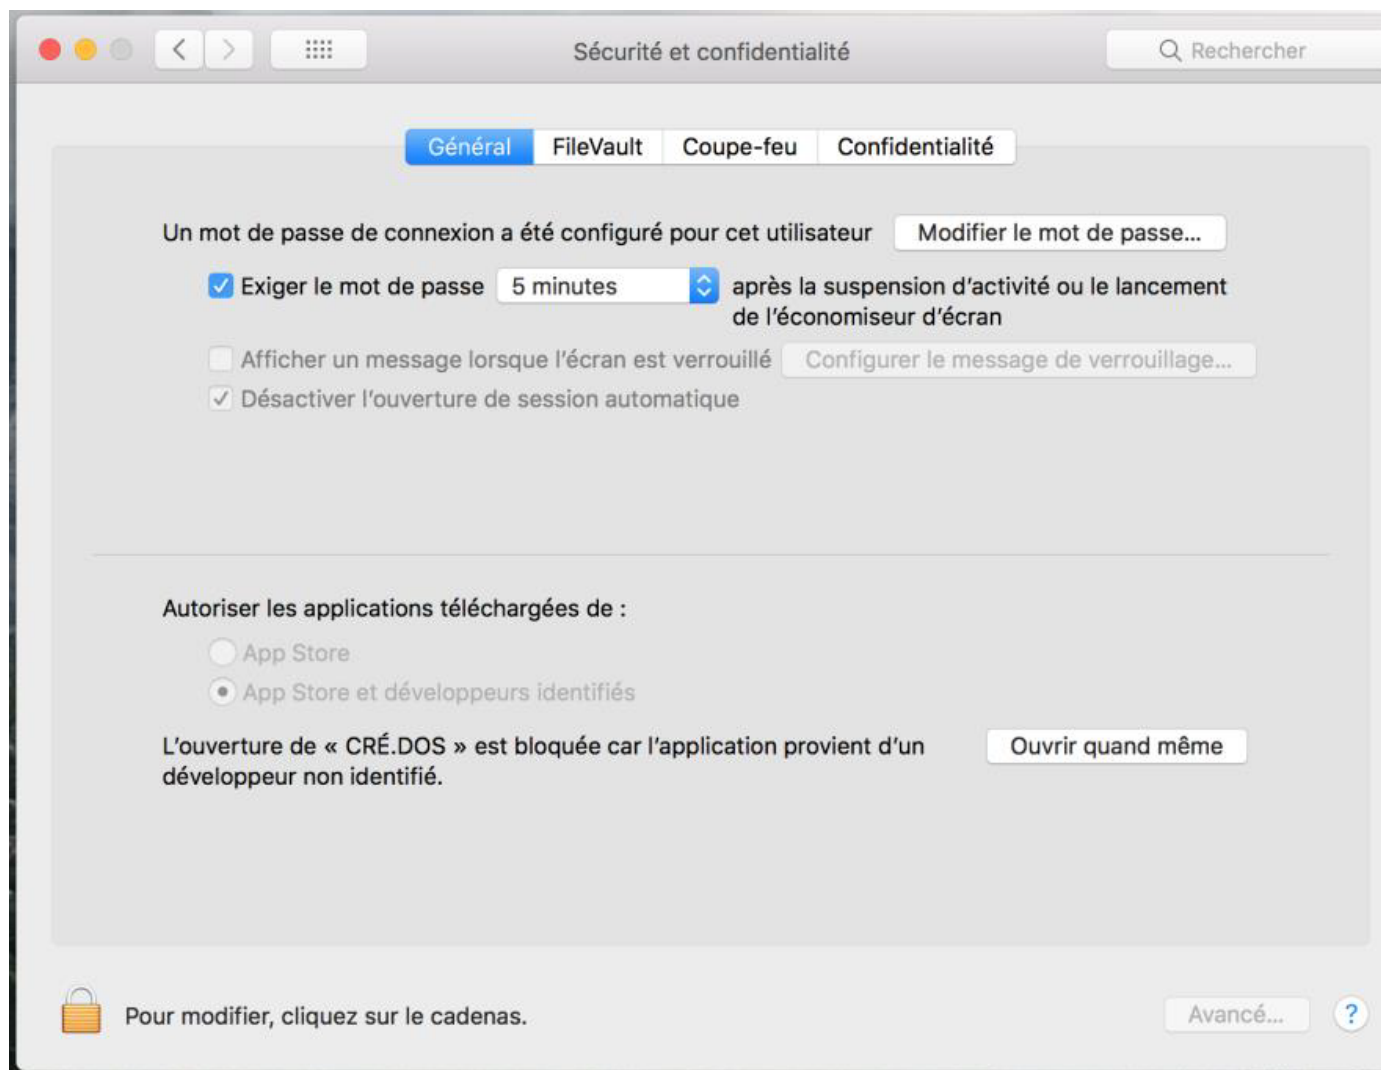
Sécurité et confidentialité

Rechercher

Général FileVault Coupe-feu Confidentialité

Un mot de passe de connexion a été configuré pour cet utilisateur

Modifier le mot de passe...

Exiger le mot de passe 5 minutes après la suspension d'activité ou le lancement de l'économiseur d'écran

Afficher un message lorsque l'écran est verrouillé

Configurer le message de verrouillage...

Désactiver l'ouverture de session automatique

Autoriser les applications téléchargées de :

App Store

App Store et développeurs identifiés

L'ouverture de « CRÉ.DOS » est bloquée car l'application provient d'un développeur non identifié.

Ouvrir quand même

Pour modifier, cliquez sur le cadenas.

Avancé...

?